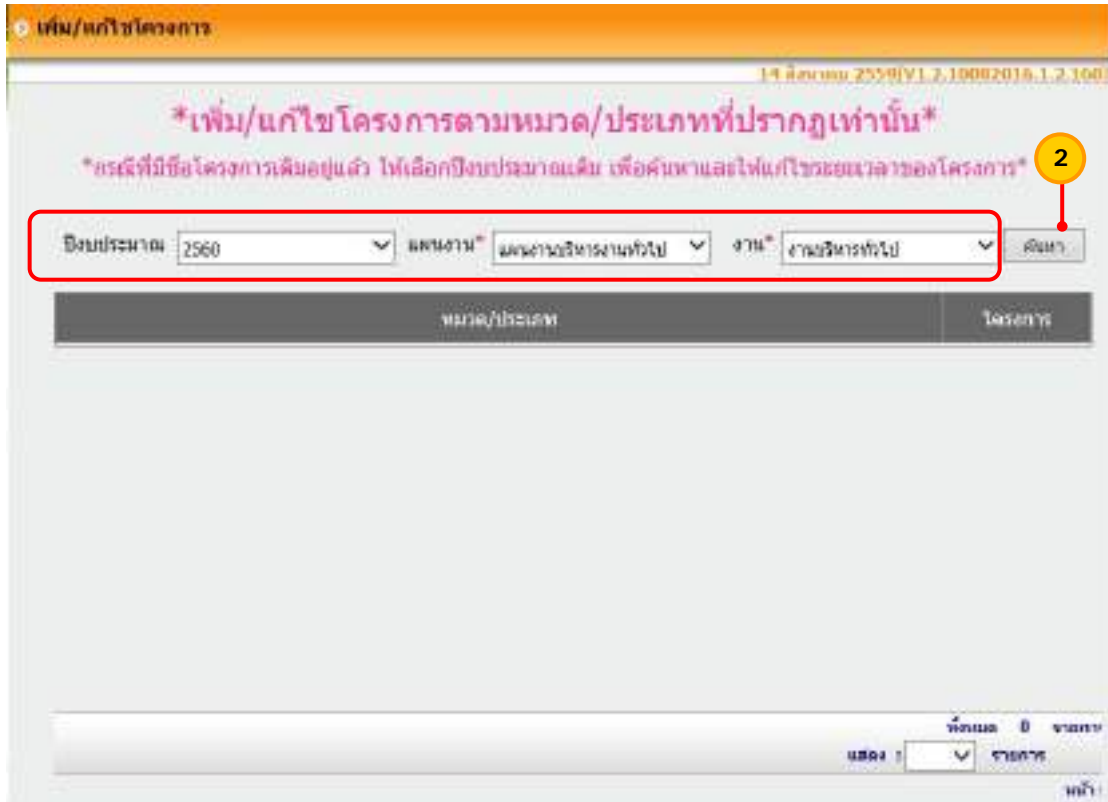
เพิ่ม/แก้ไขโครงการ

14 ตุลาคม 2559|V1.2.10082016.1.2.100

*เพิ่ม/แก้ไขโครงการตามหมวด/ประเภทที่ปรากฏเท่านั้น*

*กรณีที่มีชื่อโครงการเดิมอยู่แล้ว ให้เลือกปีงบประมาณเดิม เพื่อค้นหาและให้แก้ไขระยะเวลาของโครงการ*

2

ปีงบประมาณ 2560 แผนงาน* แผนงานบริหารงานทั่วไป งาน* งานบริหารทั่วไป ค้นหา

| หมวด/ประเภท | โครงการ |
|---|---|

ทั้งหมด 0 รายการ

แสดง : รายการ

หน้า